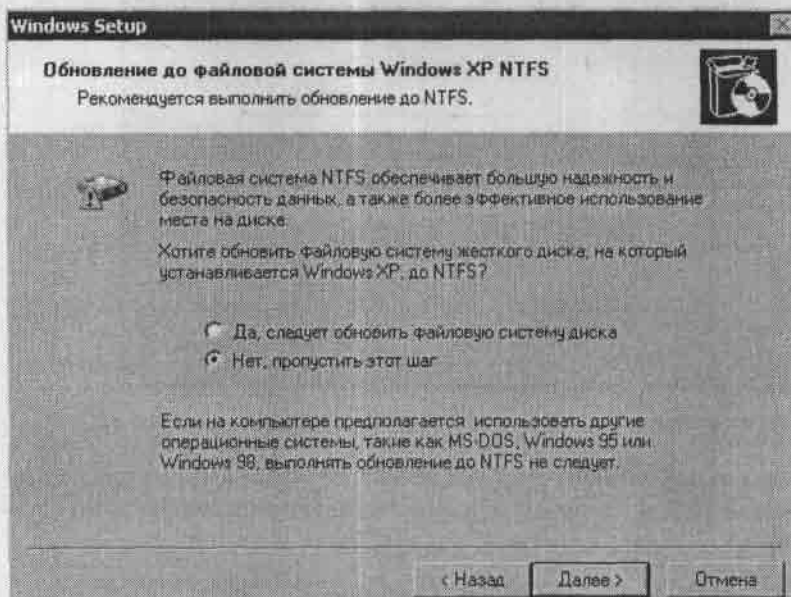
Windows Setup

Обновление до файловой системы Windows XP NTFS
Рекомендуется выполнить обновление до NTFS.

Файловая система NTFS обеспечивает большую надежность и безопасность данных, а также более эффективное использование места на диске.

Хотите обновить файловую систему жесткого диска, на который устанавливается Windows XP, до NTFS?

Да, следует обновить файловую систему диска
Нет, пропустить этот шаг

Если на компьютере предполагается использовать другие операционные системы, такие как MS-DOS, Windows 95 или Windows 98, выполнять обновление до NTFS не следует.

< Назад Далее > Отмена